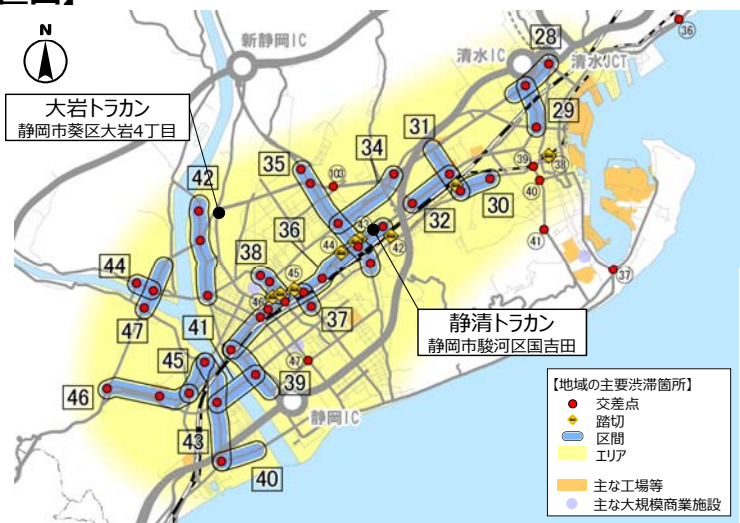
N

新静岡IC

清水IC

清水JCT

大岩トラカン
静岡市葵区大岩4丁目

28
29
31
34
35
42
36
38
32
30
44
47
41
45
37
39
46
43
40

36
39
38
40
41
37
103
43
44
42
45
46
47

静清トラカン
静岡市駿河区国吉田

静岡IC

【地域の主要渋滞箇所】
交差点
踏切
区間
エリア
主な工場等
主な大規模商業施設